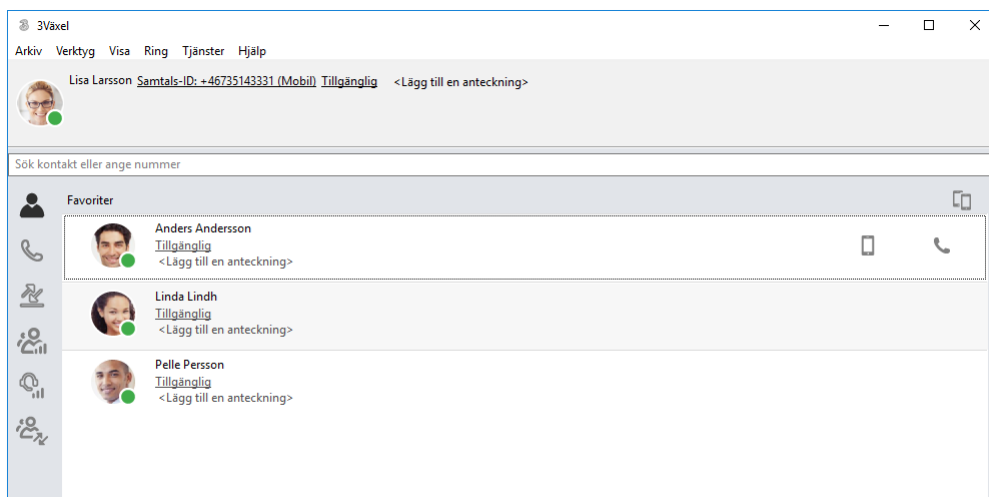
3Växel

Arkiv Verktyg Visa Ring Tjänster Hjälp

Lisa Larsson Samtals-ID: +46735143331 (Mobil) Tillgänglig <Lägg till en anteckning>

Sök kontakt eller ange nummer

Favoriter

Anders Andersson
Tillgänglig
<Lägg till en anteckning>

Linda Lindh
Tillgänglig
<Lägg till en anteckning>

Pelle Persson
Tillgänglig
<Lägg till en anteckning>